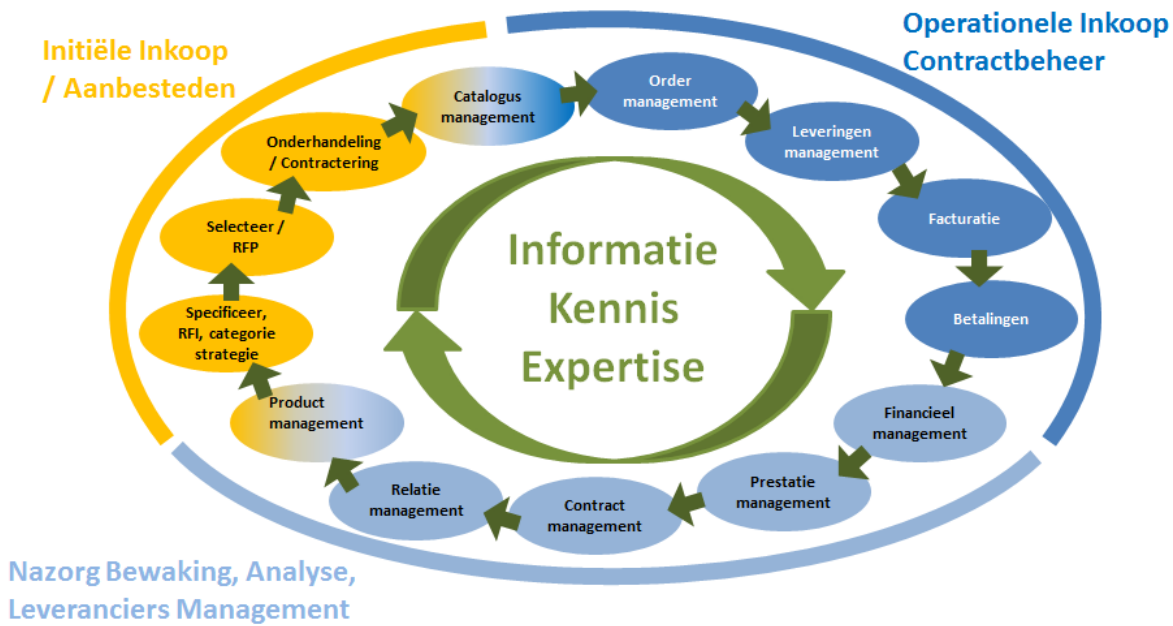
Initiële Inkoop / Aanbesteden

Operationele Inkoop Contractbeheer

Catalogus management

Order management

Leveringen management

Facturatie

Betalingen

Financieel management

Prestatie management

Contract management

Relatie management

Product management

Specificeer, RFI, categorie strategie

Selecteer / RFP

Onderhandeling / Contractering

Informatie Kennis Expertise

Nazorg Bewaking, Analyse, Leveranciers Management